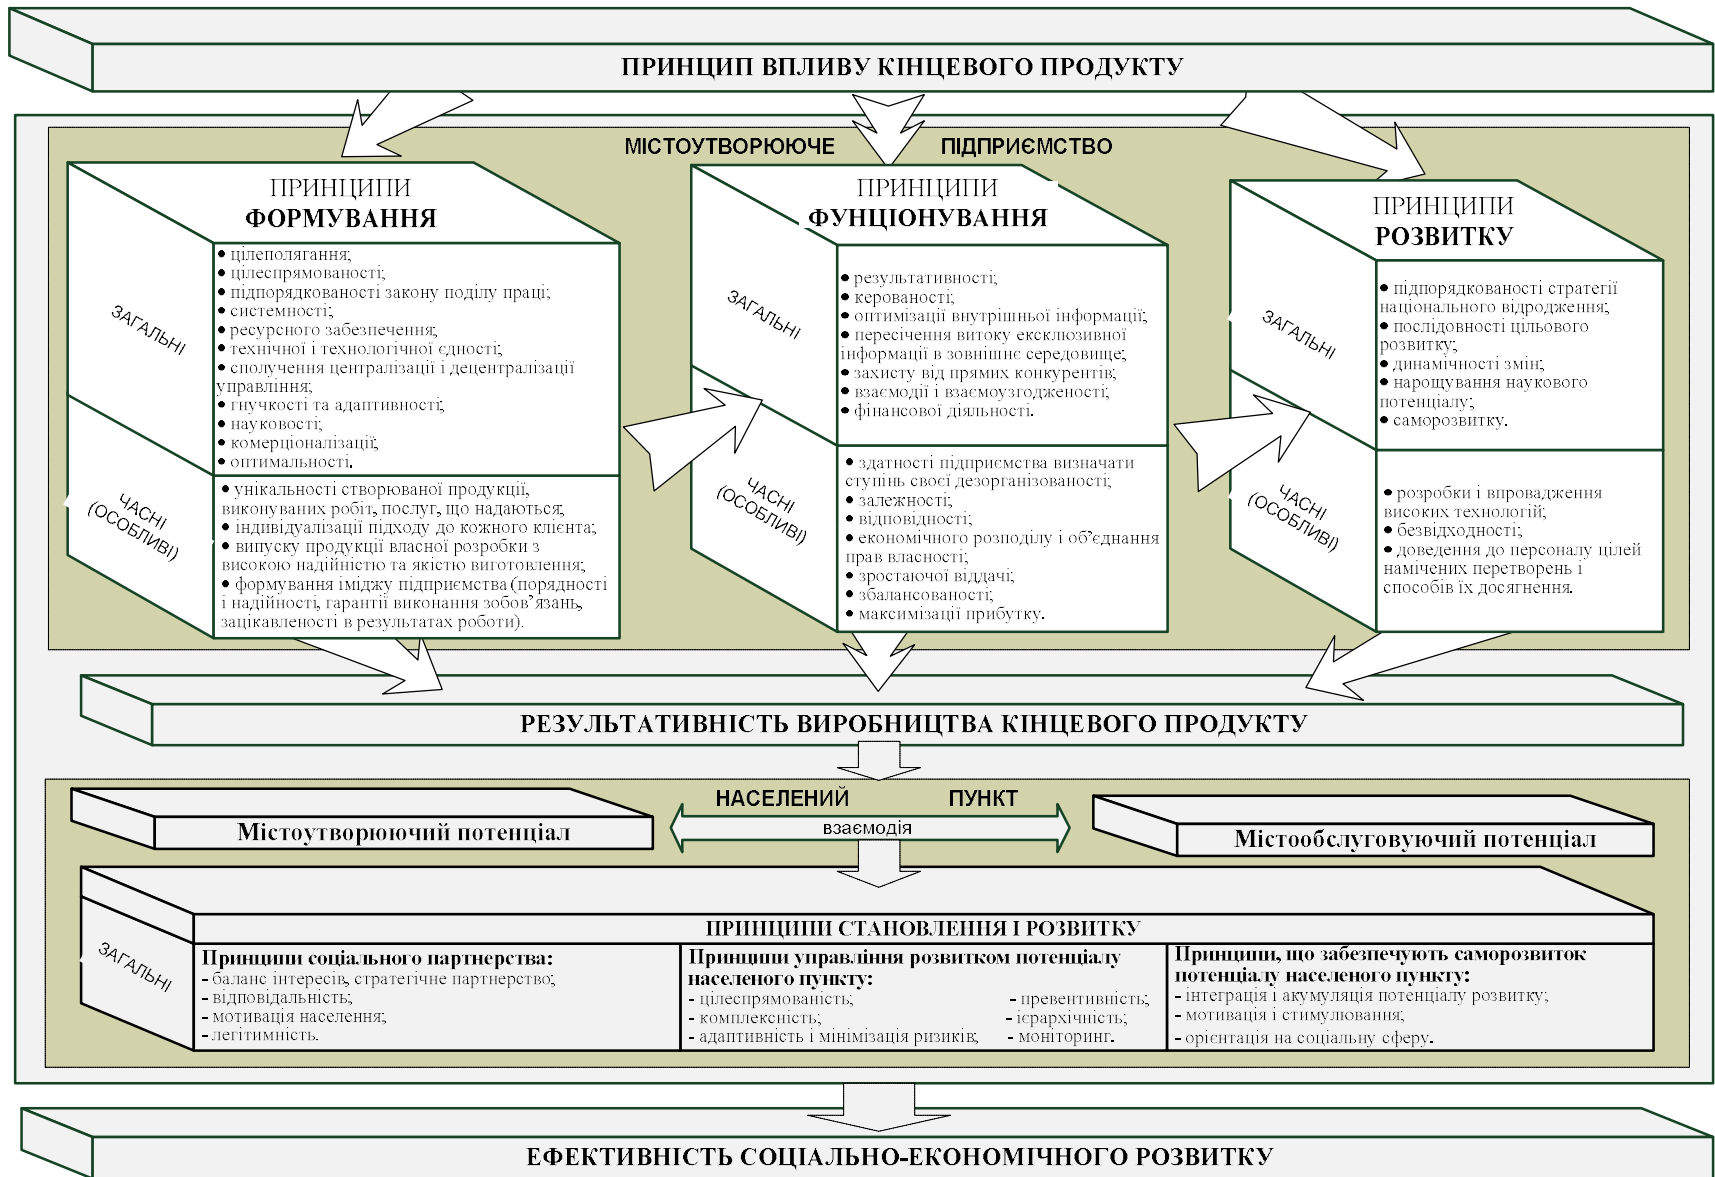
ПРИНЦИП ВПЛИВУ КІНЦЕВОГО ПРОДУКТУ

МІСТОУТВОРЮЮЧЕ ПІДПРИЄМСТВО

ПРИНЦИПИ ФОРМУВАННЯ

ЗАГАЛЬНІ

• цілеполягання;
• цілеспрямованості;
• підпорядкованості закону поділу праці;
• системності;
• ресурсного забезпечення;
• технічної і технологічної єдності;
• сполучення централізації і децентралізації управління;
• гнучкості та адаптивності;
• науковості;
• комерціоналізації;
• оптимальності.

ЧАСНІ (ОСОБЛИВІ)

• унікальності створюваної продукції, виконуваних робіт, послуг, що надаються;
• індивідуалізації підходу до кожного клієнта;
• випуску продукції власної розробки з високою надійністю та якістю виготовлення;
• формування іміджу підприємства (порядності і надійності, гарантії виконання зобов'язань, зацікавленості в результатах роботи).

ПРИНЦИПИ ФУНЦІОНУВАННЯ

ЗАГАЛЬНІ

• результативності;
• керованості;
• оптимізації внутрішньої інформації;
• пересічення витоку екслюзивної інформації в зовнішнє середовище;
• захисту від прямих конкурентів;
• взаємодії і взаємоузгодженості;
• фінансової діяльності.

ЧАСНІ (ОСОБЛИВІ)

• здатності підприємства визначати ступінь своєї дезорганізованості;
• залежності;
• відповідності;
• економічного розподілу і об'єднання прав власності;
• зростаючої віддачі;
• збалансованості;
• максимізації прибутку.

ПРИНЦИПИ РОЗВИТКУ

ЗАГАЛЬНІ

• підпорядкованості стратегії національного відродження;
• послідовності цільового розвитку;
• динамічності змін;
• нарощування наукового потенціалу;
• саморозвитку.

ЧАСНІ (ОСОБЛИВІ)

• розробки і впровадження високих технологій;
• безвідходності;
• доведення до персоналу цілей намічених перетворень і способів їх досягнення.

РЕЗУЛЬТАТИВНІСТЬ ВИРОБНИЦТВА КІНЦЕВОГО ПРОДУКТУ

НАСЕЛЕНИЙ ПУНКТ

Містоутворюючий потенціал

взаємодія

Містообслуговуючий потенціал

ПРИНЦИПИ СТАНОВЛЕННЯ І РОЗВИТКУ

ЗАГАЛЬНІ

Принципи соціального партнерства:
- баланс інтересів, стратегічне партнерство;
- відповідальність;
- мотивація населення;
- легітимність.

Принципи управління розвитком потенціалу населеного пункту:
- цілеспрямованість;
- комплексність;
- адаптивність і мінімізація ризиків;
- превентивність;
- ієрархічність;
- моніторинг.

Принципи, що забезпечують саморозвиток потенціалу населеного пункту:
- інтеграція і акумуляція потенціалу розвитку;
- мотивація і стимулювання;
- орієнтація на соціальну сферу.

ЕФЕКТИВНІСТЬ СОЦІАЛЬНО-ЕКОНОМІЧНОГО РОЗВИТКУ